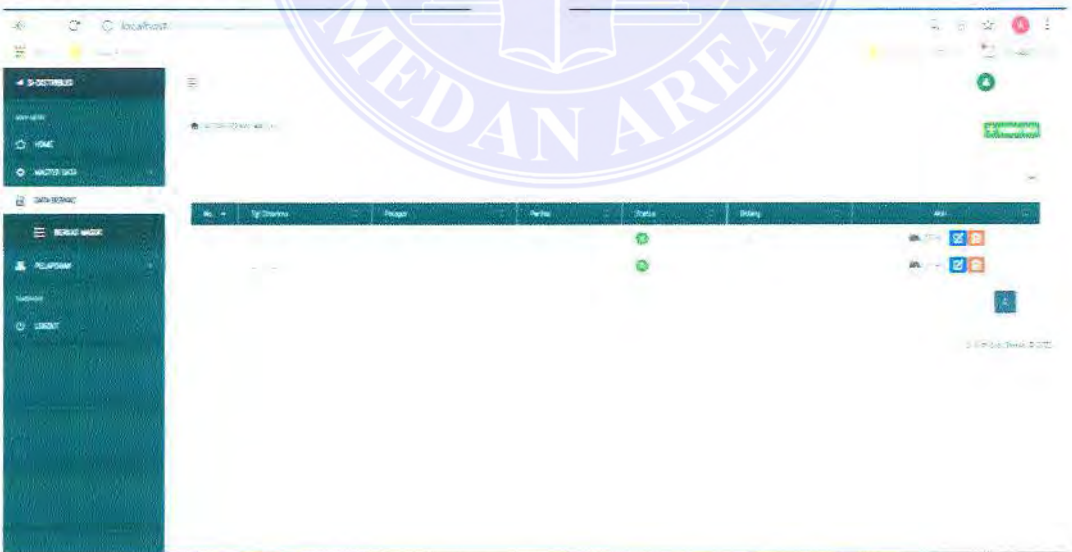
localhost

E-DISTRIBUSI

HOME

MASTER DATA

DATA BERKAS

BERKAS MASUK

PELAPORAN

LOGOUT

UNIVERSITAS MEDAN AREA

| No. | Tgl Diterima | Pengaju | Perihal | Status | Bidang | Aksi |
|---|---|---|---|---|---|---|
| | | | | | | |
| | | | | | | |

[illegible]